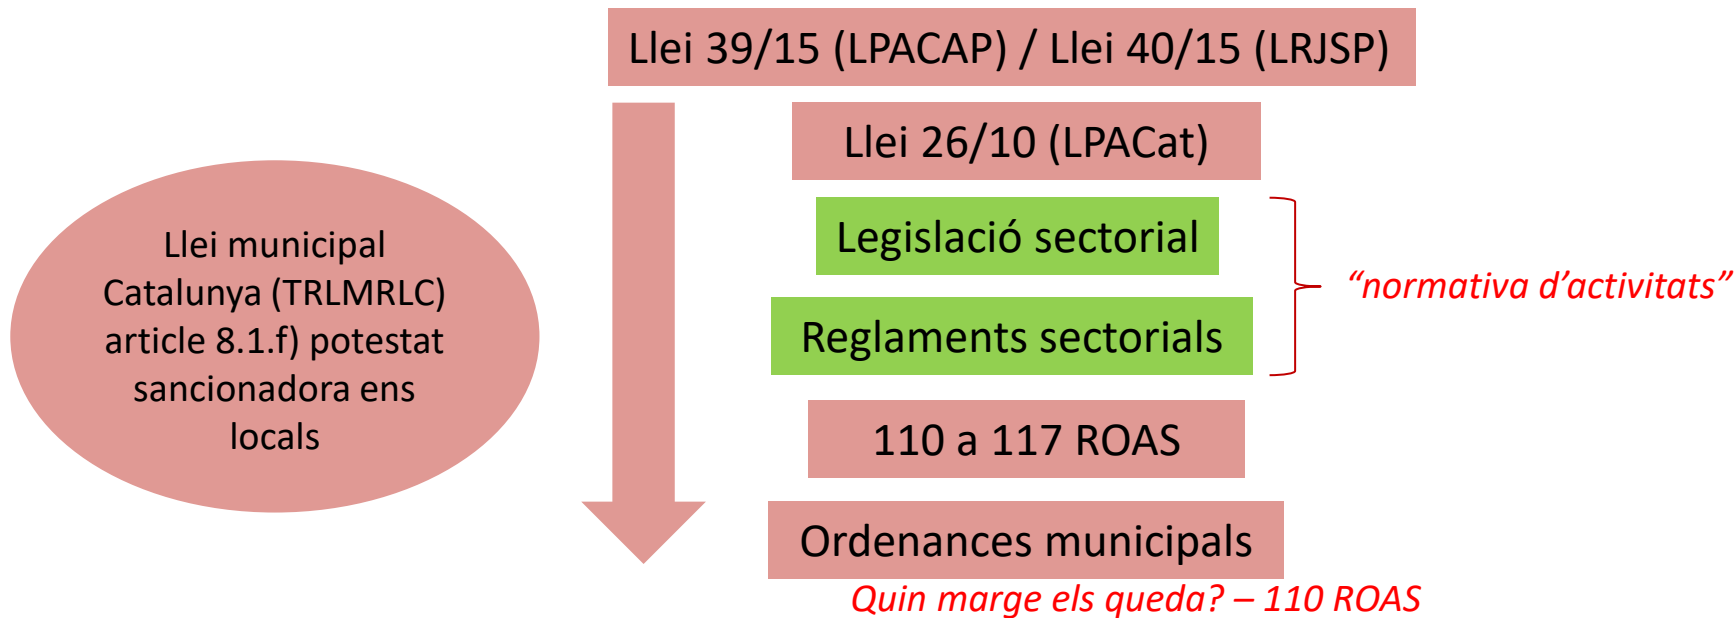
Llei municipal Catalunya (TRLMRLC) article 8.1.f) potestat sancionadora ens locals

Llei 39/15 (LPACAP) / Llei 40/15 (LRJSP)

Llei 26/10 (LPACat)

Legislació sectorial

Reglaments sectorials

“normativa d’activitats”

110 a 117 ROAS

Ordenances municipals

Quin marge els queda? – 110 ROAS